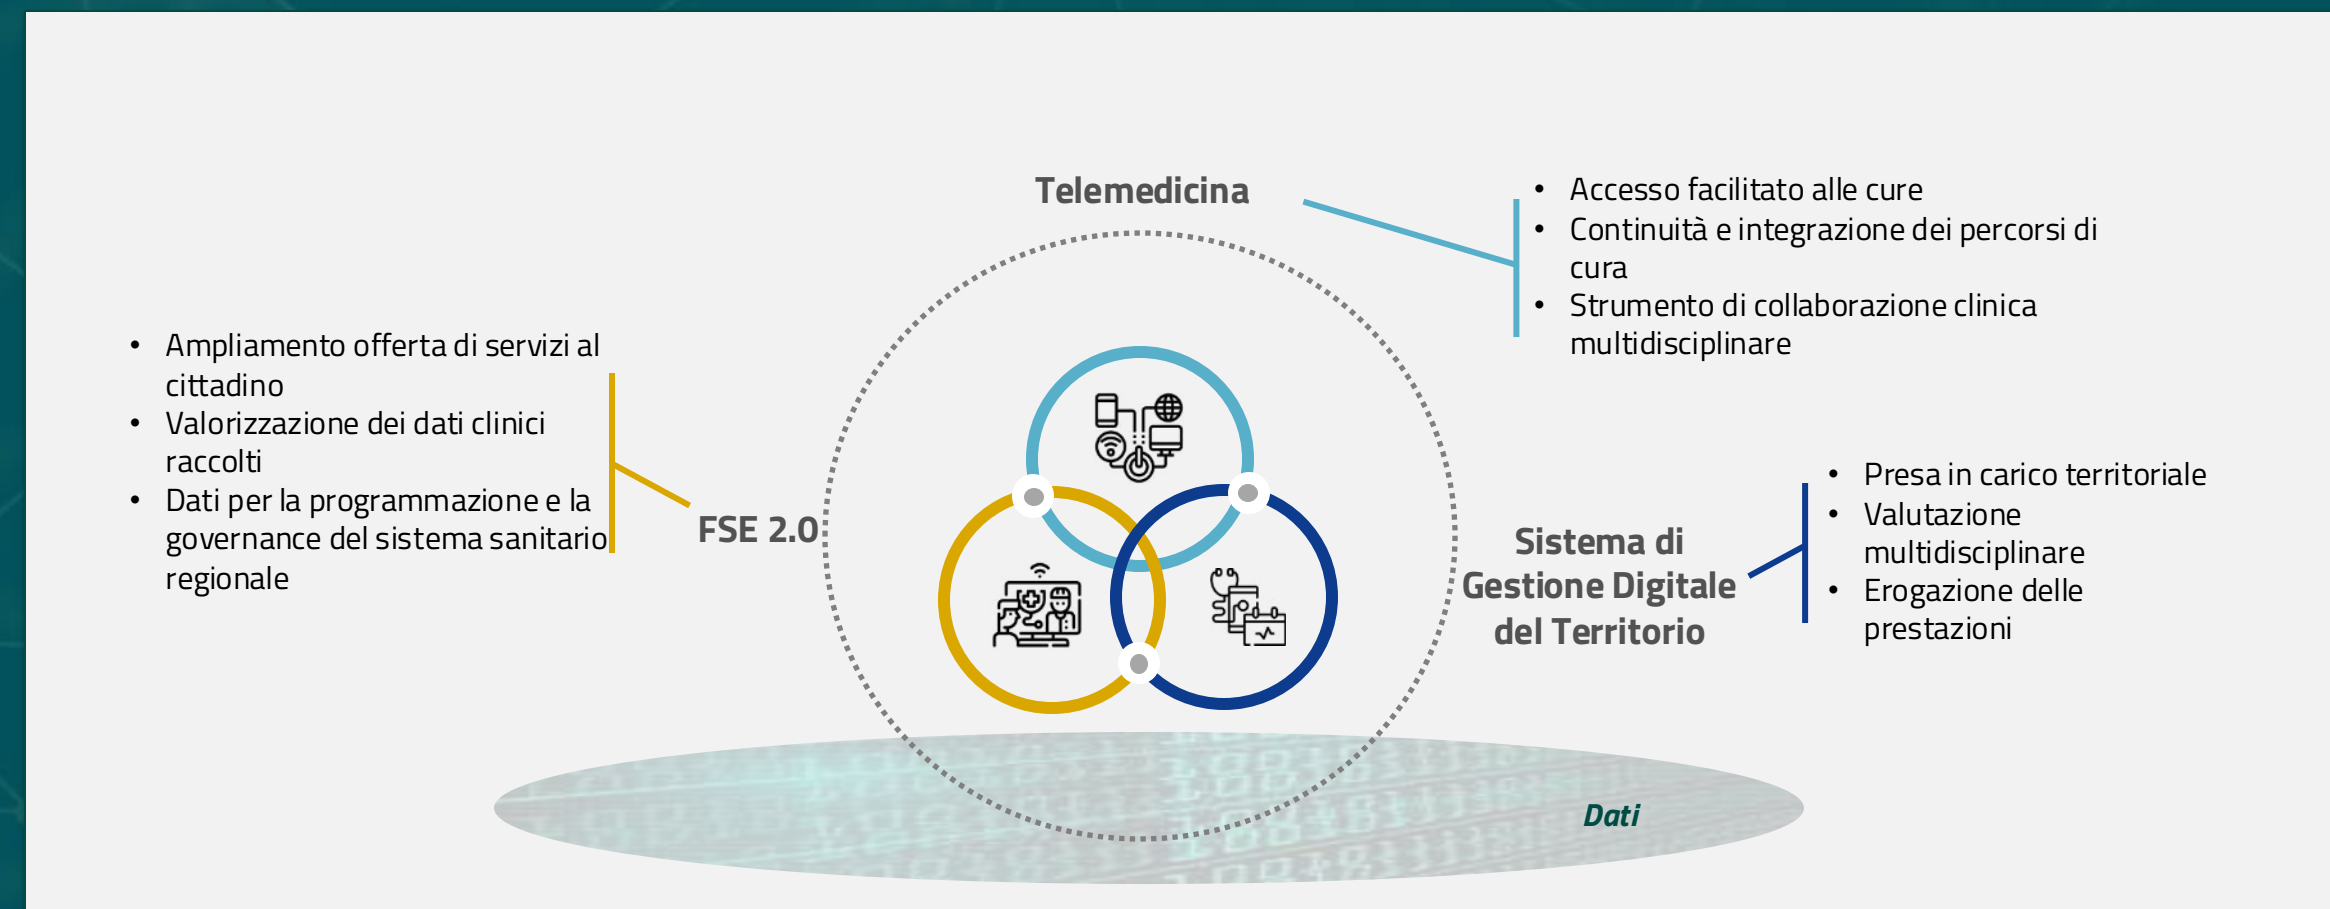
Telemedicina

- Accesso facilitato alle cure
- Continuità e integrazione dei percorsi di cura
- Strumento di collaborazione clinica multidisciplinare

- Ampliamento offerta di servizi al cittadino
- Valorizzazione dei dati clinici raccolti
- Dati per la programmazione e la governance del sistema sanitario regionale

FSE 2.0

Sistema di Gestione Digitale del Territorio

- Presa in carico territoriale
- Valutazione multidisciplinare
- Erogazione delle prestazioni

Dati